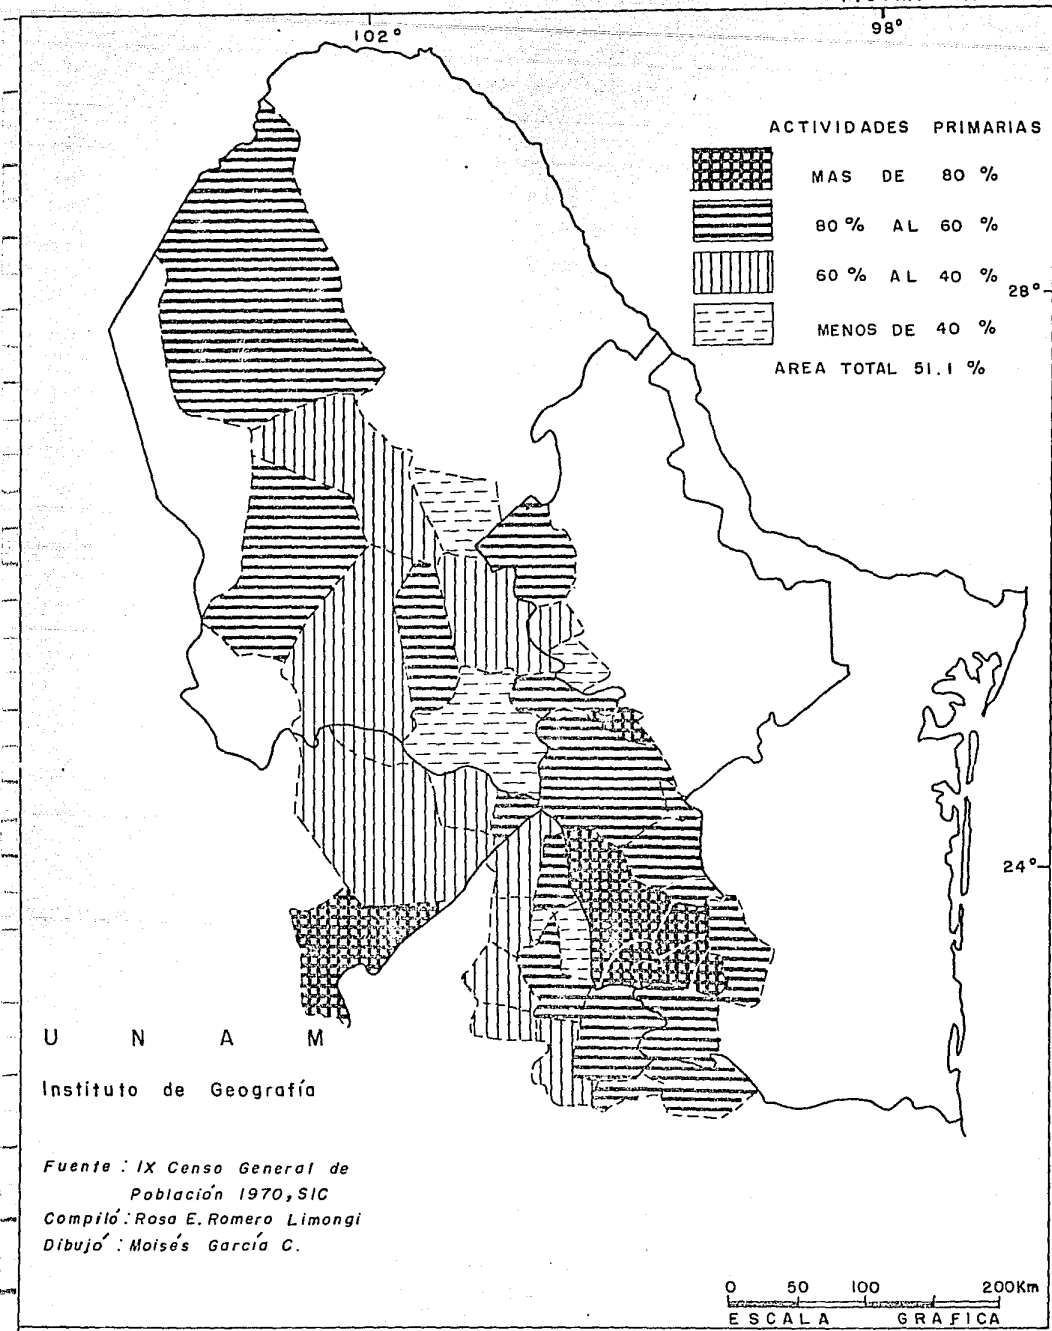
102°

98°

ACTIVIDADES PRIMARIAS

MAS DE 80 %

80 % AL 60 %

60 % AL 40 %

MENOS DE 40 %

AREA TOTAL 51.1 %

28°

24°

U N A M

Instituto de Geografía

Fuente : IX Censo General de Población 1970, SIC
Compiló : Rosa E. Romero Limongi
Dibujó : Moisés García C.

0 50 100 200Km
ESCALA GRAFICA